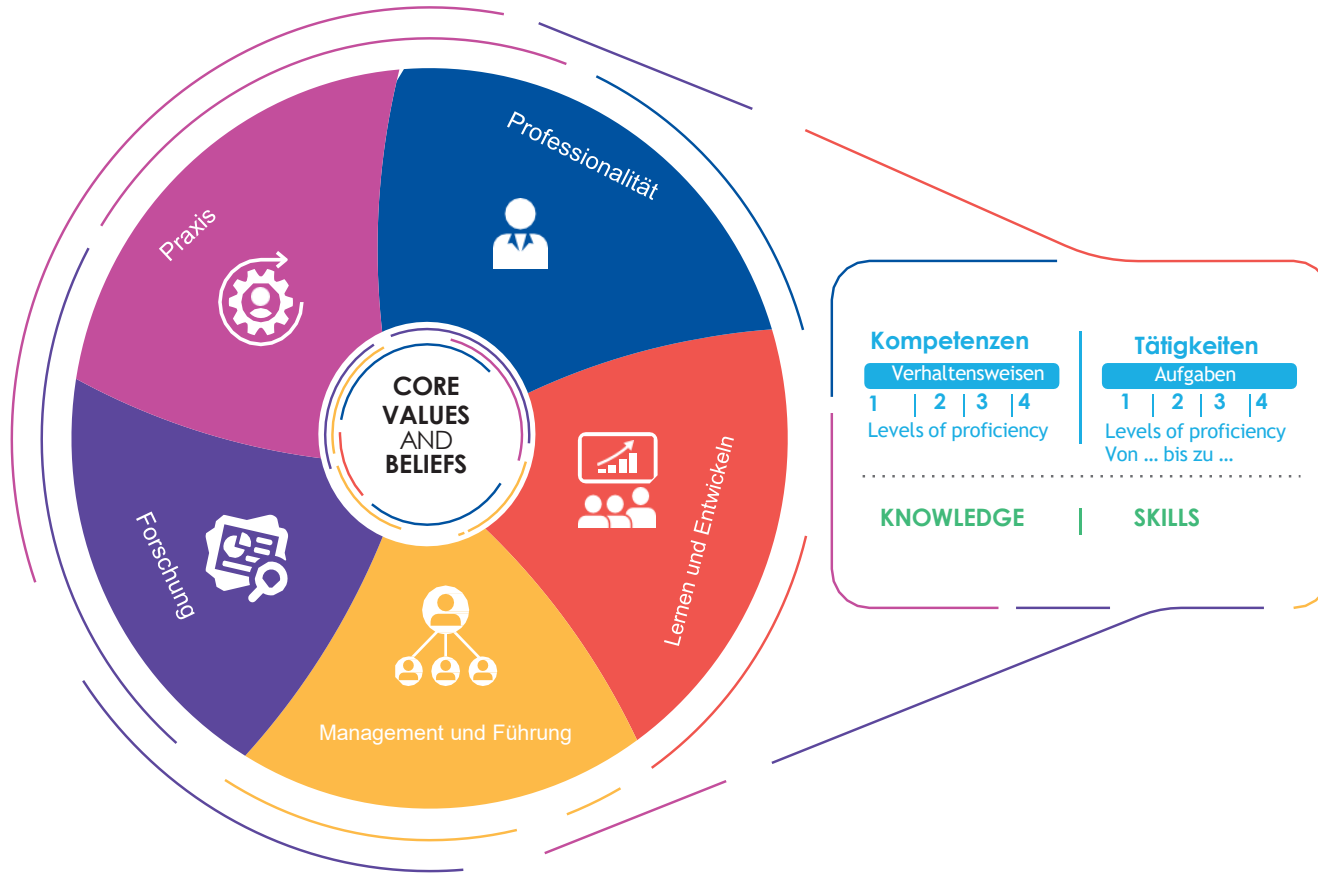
Professionalität

Praxis

CORE
VALUES
AND
BELIEFS

Lernen und Entwickeln

Forschung

Management und Führung

Kompetenzen
Verhaltensweisen
1 | 2 | 3 | 4
Levels of proficiency

Tätigkeiten
Aufgaben
1 | 2 | 3 | 4
Levels of proficiency
Von ... bis zu ...

KNOWLEDGE | SKILLS